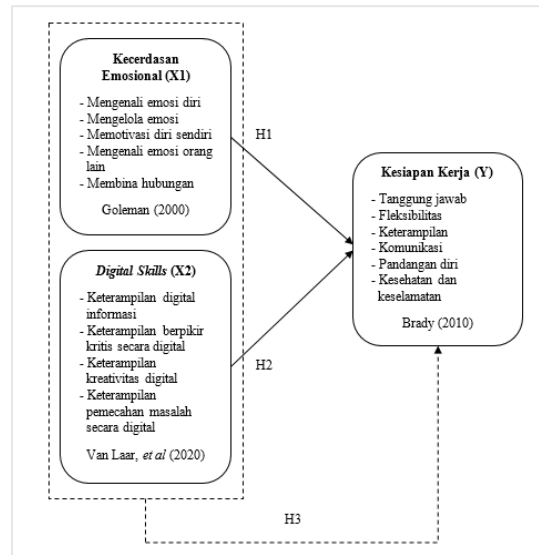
Kecerdasan Emosional (X1)

- Mengenali emosi diri
- Mengelola emosi
- Memotivasi diri sendiri
- Mengenali emosi orang lain
- Membina hubungan

Goleman (2000)

Digital Skills (X2)

- Keterampilan digital informasi
- Keterampilan berpikir kritis secara digital
- Keterampilan kreativitas digital
- Keterampilan pemecahan masalah secara digital

Van Laar, et al (2020)

H1

H2

Kesiapan Kerja (Y)

- Tanggung jawab
- Fleksibilitas
- Keterampilan
- Komunikasi
- Pandangan diri
- Kesehatan dan keselamatan

Brady (2010)

H3